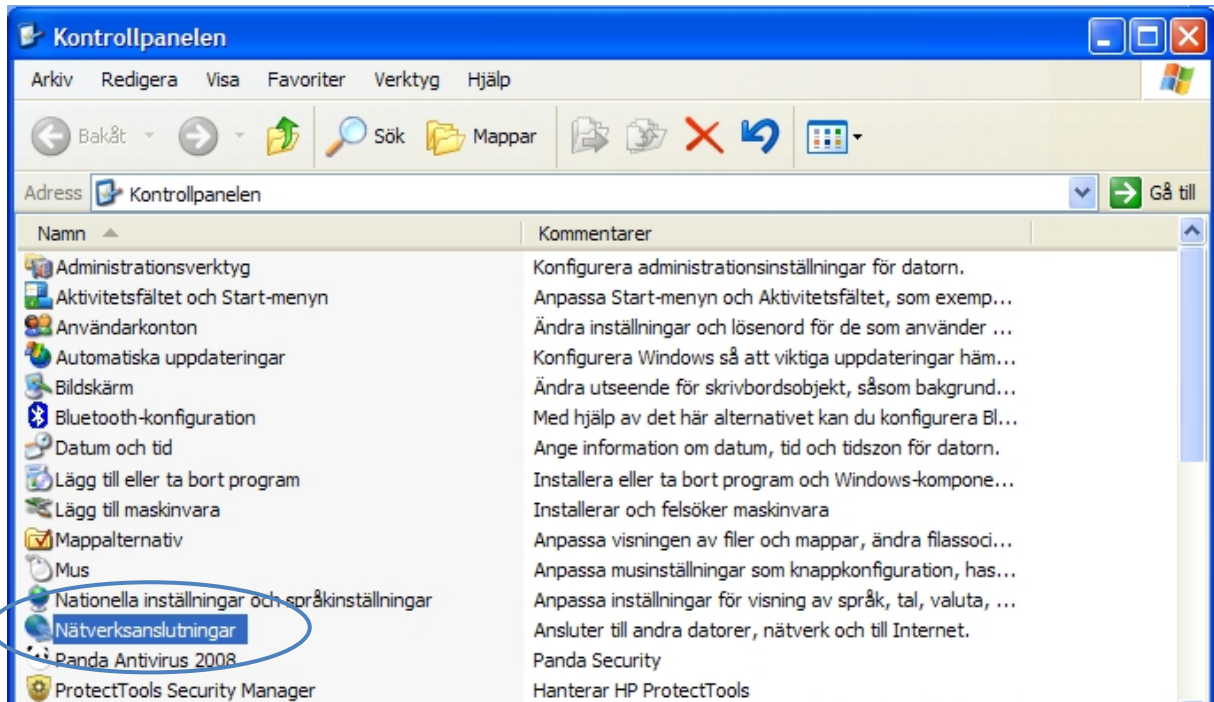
Kontrollpanelen

Arkiv Redigera Visa Favoriter Verktyg Hjälp

Bakåt Sök Mappar

Adress Kontrollpanelen Gå till

| Namn | Kommentarer |
|---|---|
| Administrationsverktyg | Konfigurera administrationsinställningar för datorn. |
| Aktivitetsfältet och Start-menyn | Anpassa Start-menyn och Aktivitetsfältet, som exemp... |
| Användarkonton | Ändra inställningar och lösenord för de som använder ... |
| Automatiska uppdateringar | Konfigurera Windows så att viktiga uppdateringar häm... |
| Bildskärm | Ändra utseende för skrivbordsobjekt, såsom bakgrund... |
| Bluetooth-konfiguration | Med hjälp av det här alternativet kan du konfigurera Bl... |
| Datum och tid | Ange information om datum, tid och tidszon för datorn. |
| Lägg till eller ta bort program | Installera eller ta bort program och Windows-kompone... |
| Lägg till maskinvara | Installerar och felsöker maskinvara |
| Mappalternativ | Anpassa visningen av filer och mappar, ändra filassoci... |
| Mus | Anpassa musinställningar som knappkonfiguration, has... |
| Nationella inställningar och språkinställningar | Anpassa inställningar för visning av språk, tal, valuta, ... |
| Nätverksanslutningar | Ansluter till andra datorer, nätverk och till Internet. |
| Panda Antivirus 2008 | Panda Security |
| ProtectTools Security Manager | Hanterar HP ProtectTools |